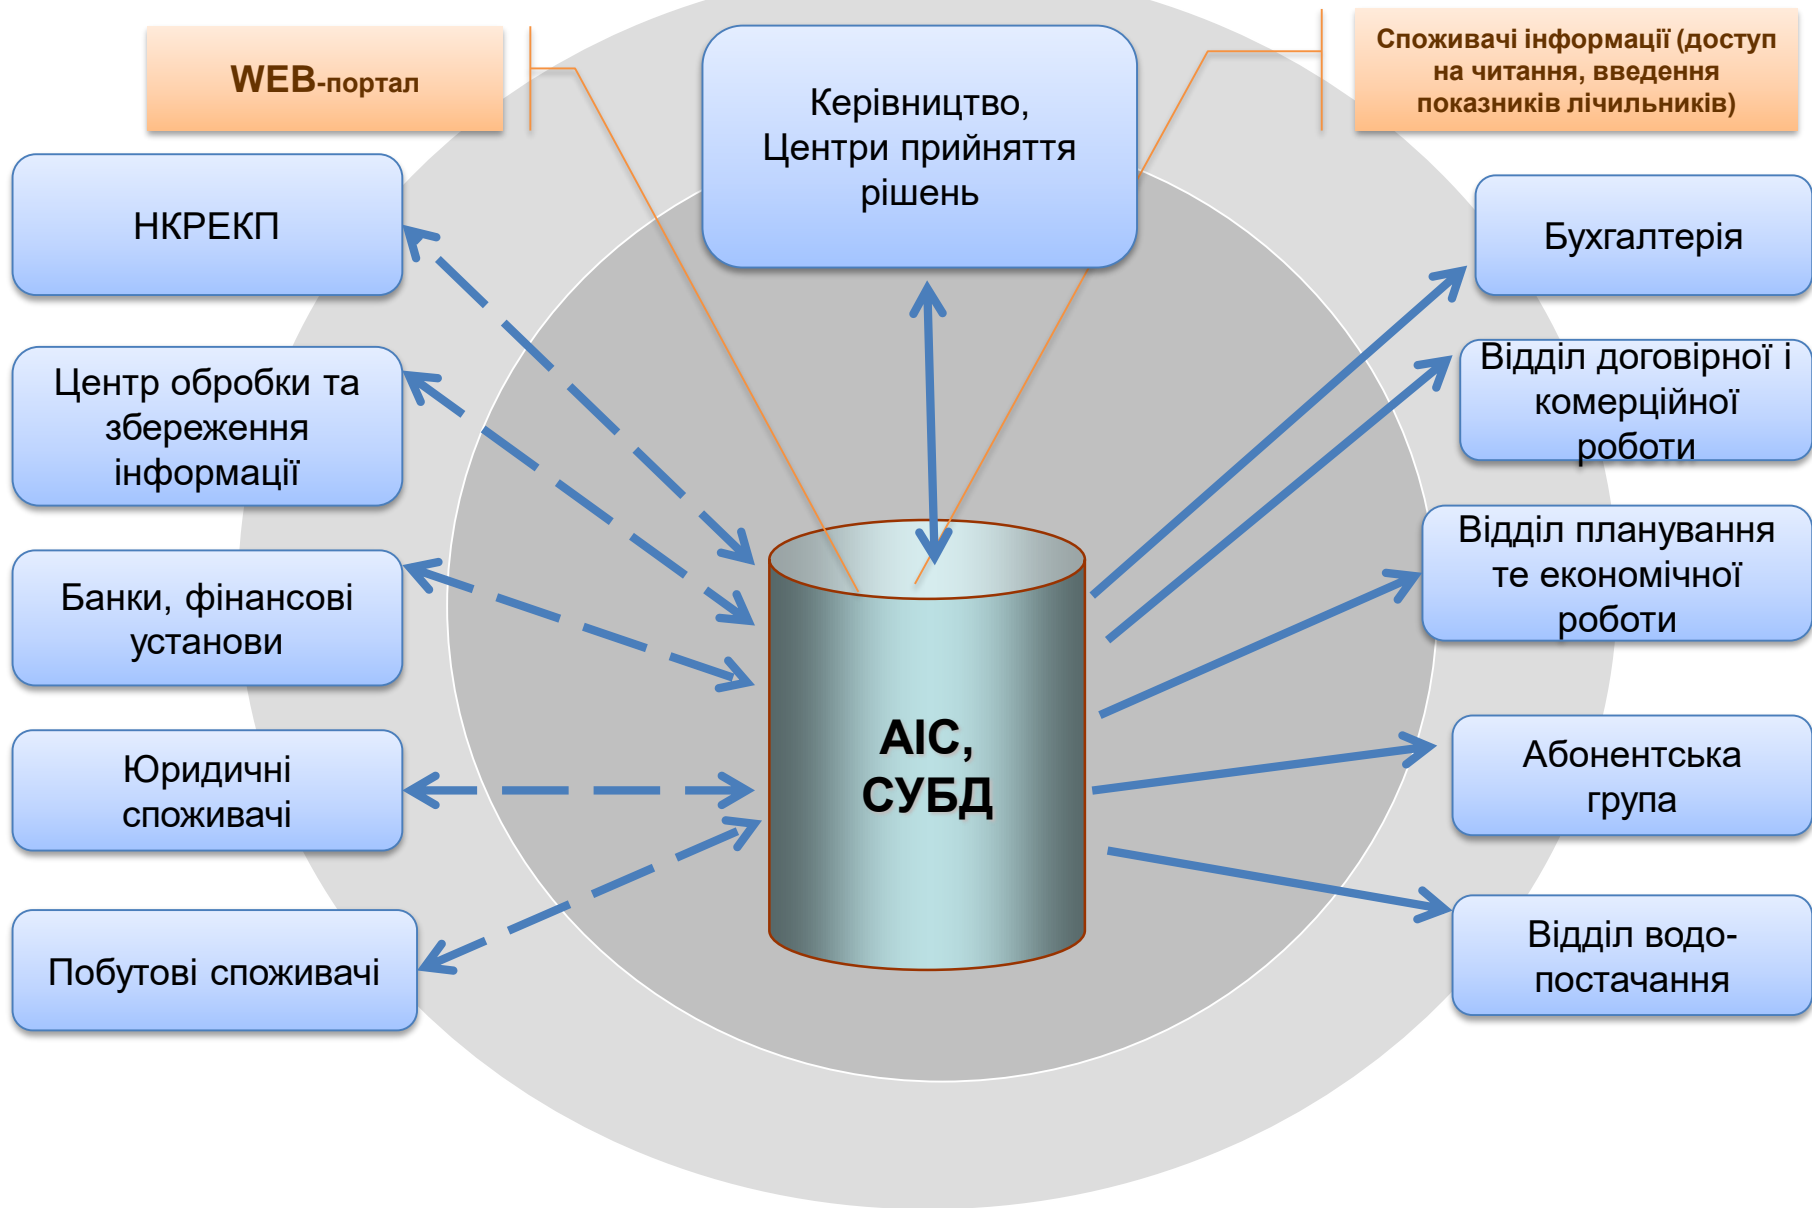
WEB-портал

Керівництво, Центри прийняття рішень

Споживачі інформації (доступ на читання, введення показників лічильників)

НКРЕКП

Центр обробки та збереження інформації

Банки, фінансові установи

Юридичні споживачі

Побутові споживачі

АІС, СУБД

Бухгалтерія

Відділ договірної і комерційної роботи

Відділ планування те економічної роботи

Абонентська група

Відділ водопостачання